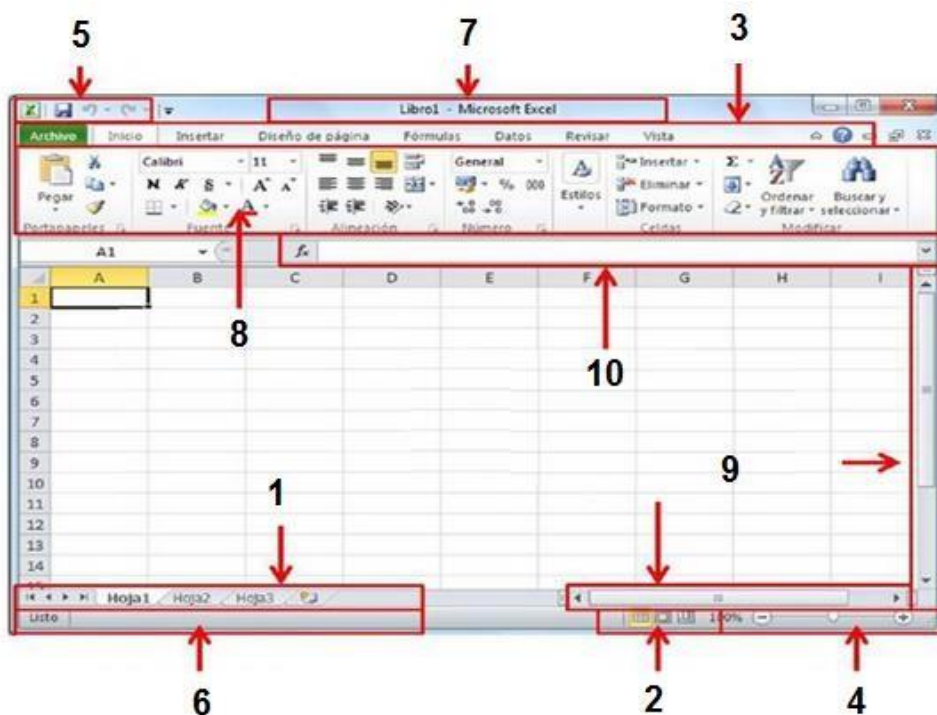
5
7
3

Libro1 - Microsoft Excel

Archivo Inicio Insertar Diseño de página Fórmulas Datos Revisar Vista

Pegar
Portapapeles
Calibri 11
N K S A A
Fuente
Alineación
General
% 000
Número
Estilos
Insertar
Eliminar
Formato
Celdas
Σ
Ordenar y filtrar
Buscar y seleccionar
Modificar

A1
$f_x$

| | A | B | C | D | E | F | G | H | I |
|---|---|---|---|---|---|---|---|---|---|
| 1 | | | | | | | | | |
| 2 | | | | | | | | | |
| 3 | | | | | | | | | |
| 4 | | | | | | | | | |
| 5 | | | | | | | | | |
| 6 | | | | | | | | | |
| 7 | | | | | | | | | |
| 8 | | | | | | | | | |
| 9 | | | | | | | | | |
| 10 | | | | | | | | | |
| 11 | | | | | | | | | |
| 12 | | | | | | | | | |
| 13 | | | | | | | | | |
| 14 | | | | | | | | | |

8
10
9
1

Hoja1 Hoja2 Hoja3
Listo
100%

6
2
4